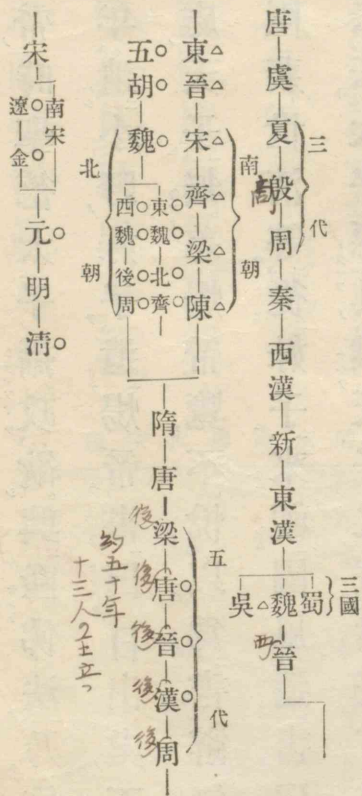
唐—虞—夏—殷—周—秦—西漢—新—東漢

三代

吳△魏—蜀

三國

西晉

東晉△—五胡—魏○

宋△—齊△—梁△—陳△

南朝

東魏○—北齊○
西魏○—後周○

北朝

隋—唐—後梁—後唐—後晉—後漢○—後周

五代

約五十年
十三人之主立つ

宋—南宋
遼○—金○

元○—明—清○